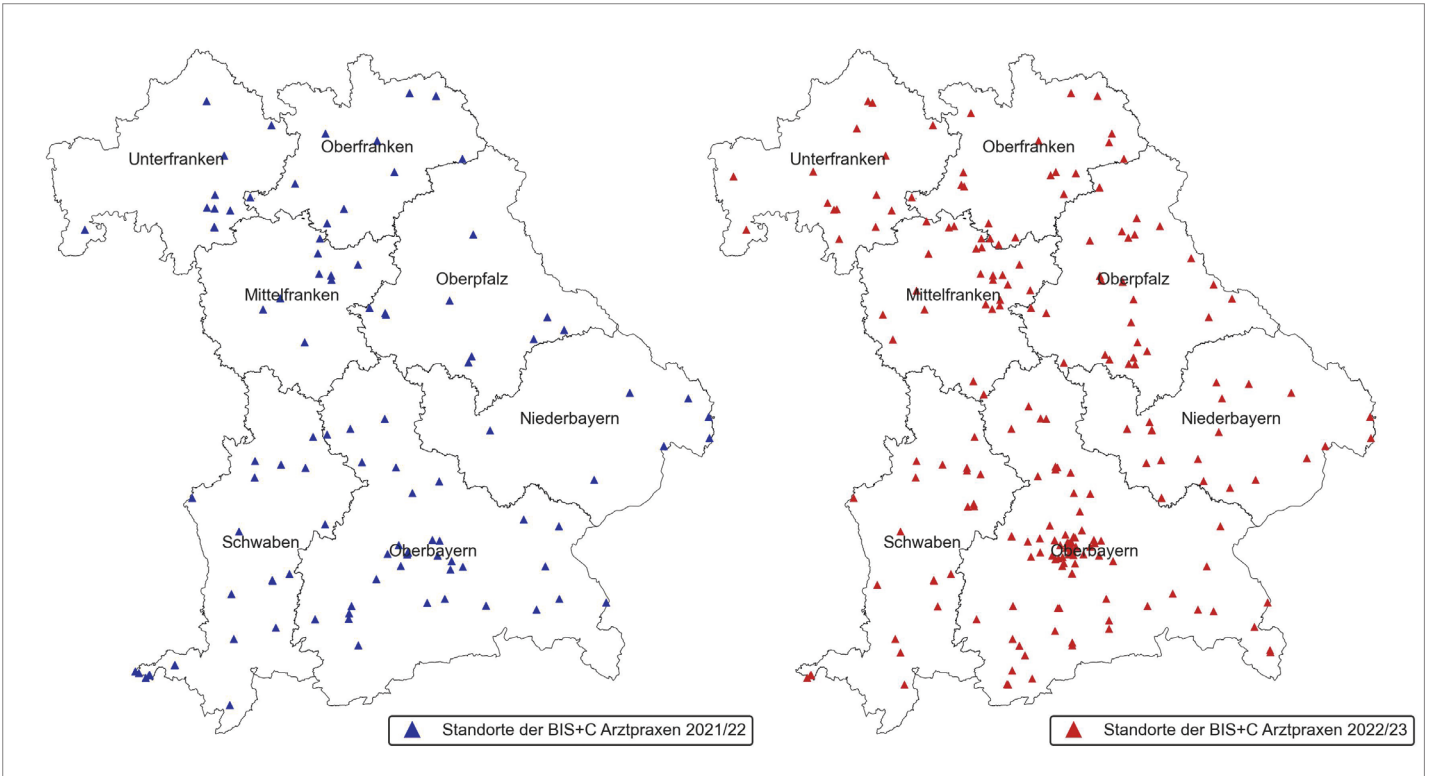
Unterfranken
Oberfranken
Mittelfranken
Oberpfalz
Niederbayern
Schwaben
Oberbayern
Standorte der BIS+C Arztpraxen 2021/22

Unterfranken
Oberfranken
Mittelfranken
Oberpfalz
Niederbayern
Schwaben
Oberbayern
Standorte der BIS+C Arztpraxen 2022/23